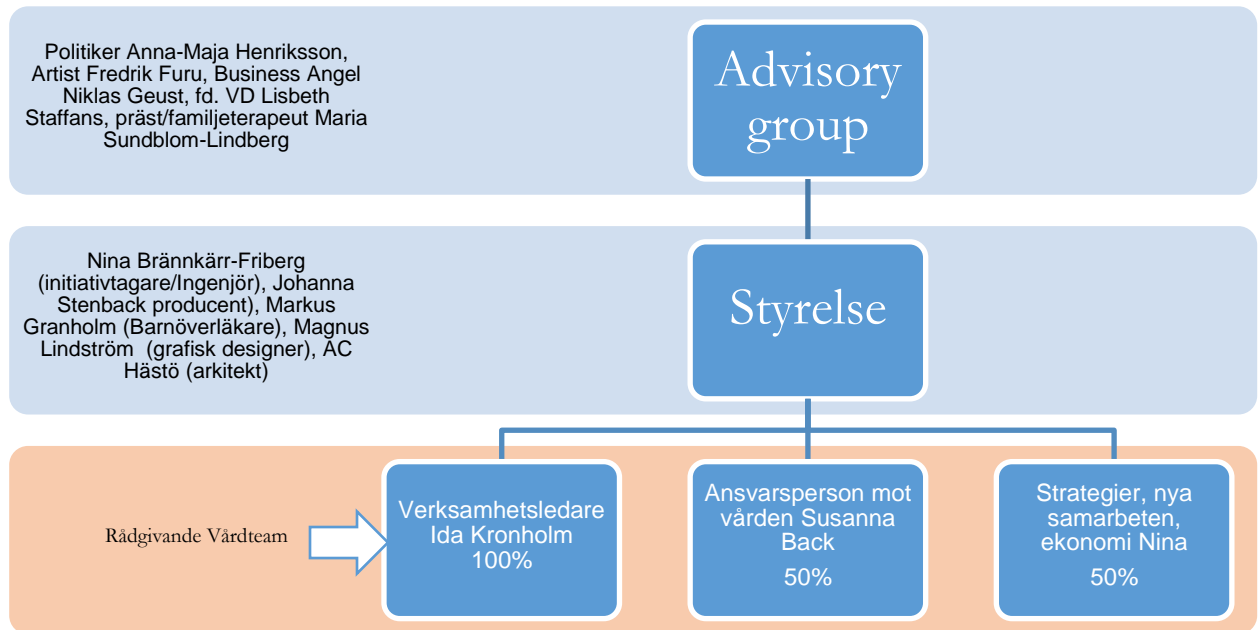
Politiker Anna-Maja Henriksson, Artist Fredrik Furu, Business Angel Niklas Geust, fd. VD Lisbeth Staffans, präst/familjeterapeut Maria Sundblom-Lindberg

Advisory group

Nina Brännkärr-Friberg (initiativtagare/Ingenjör), Johanna Stenback producent), Markus Granholm (Barnöverläkare), Magnus Lindström (grafisk designer), AC Hästö (arkitekt)

Styrelse

Rådgivande Vårdteam

Verksamhetsledare Ida Kronholm 100%

Ansvarsperson mot vården Susanna Back 50%

Strategier, nya samarbeten, ekonomi Nina 50%